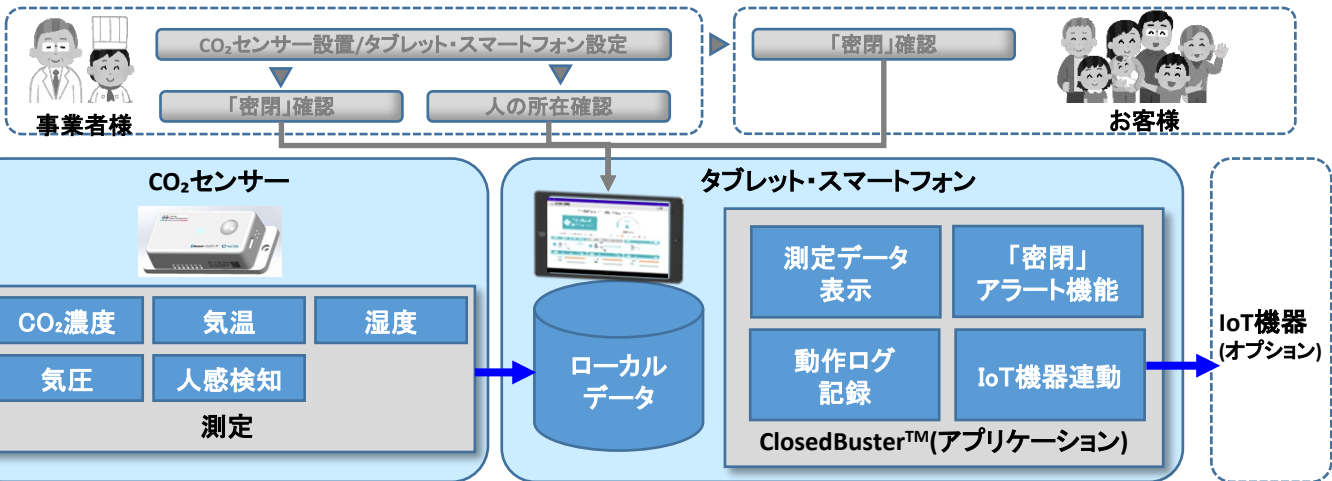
$CO_2$センサー設置/タブレット・スマートフォン設定

「密閉」確認

人の所在確認

事業者様

「密閉」確認

お客様

$CO_2$センサー

$CO_2$濃度

気温

湿度

気圧

人感検知

測定

タブレット・スマートフォン

ローカルデータ

測定データ表示

「密閉」アラート機能

動作ログ記録

IoT機器連動

ClosedBuster™(アプリケーション)

IoT機器
(オプション)